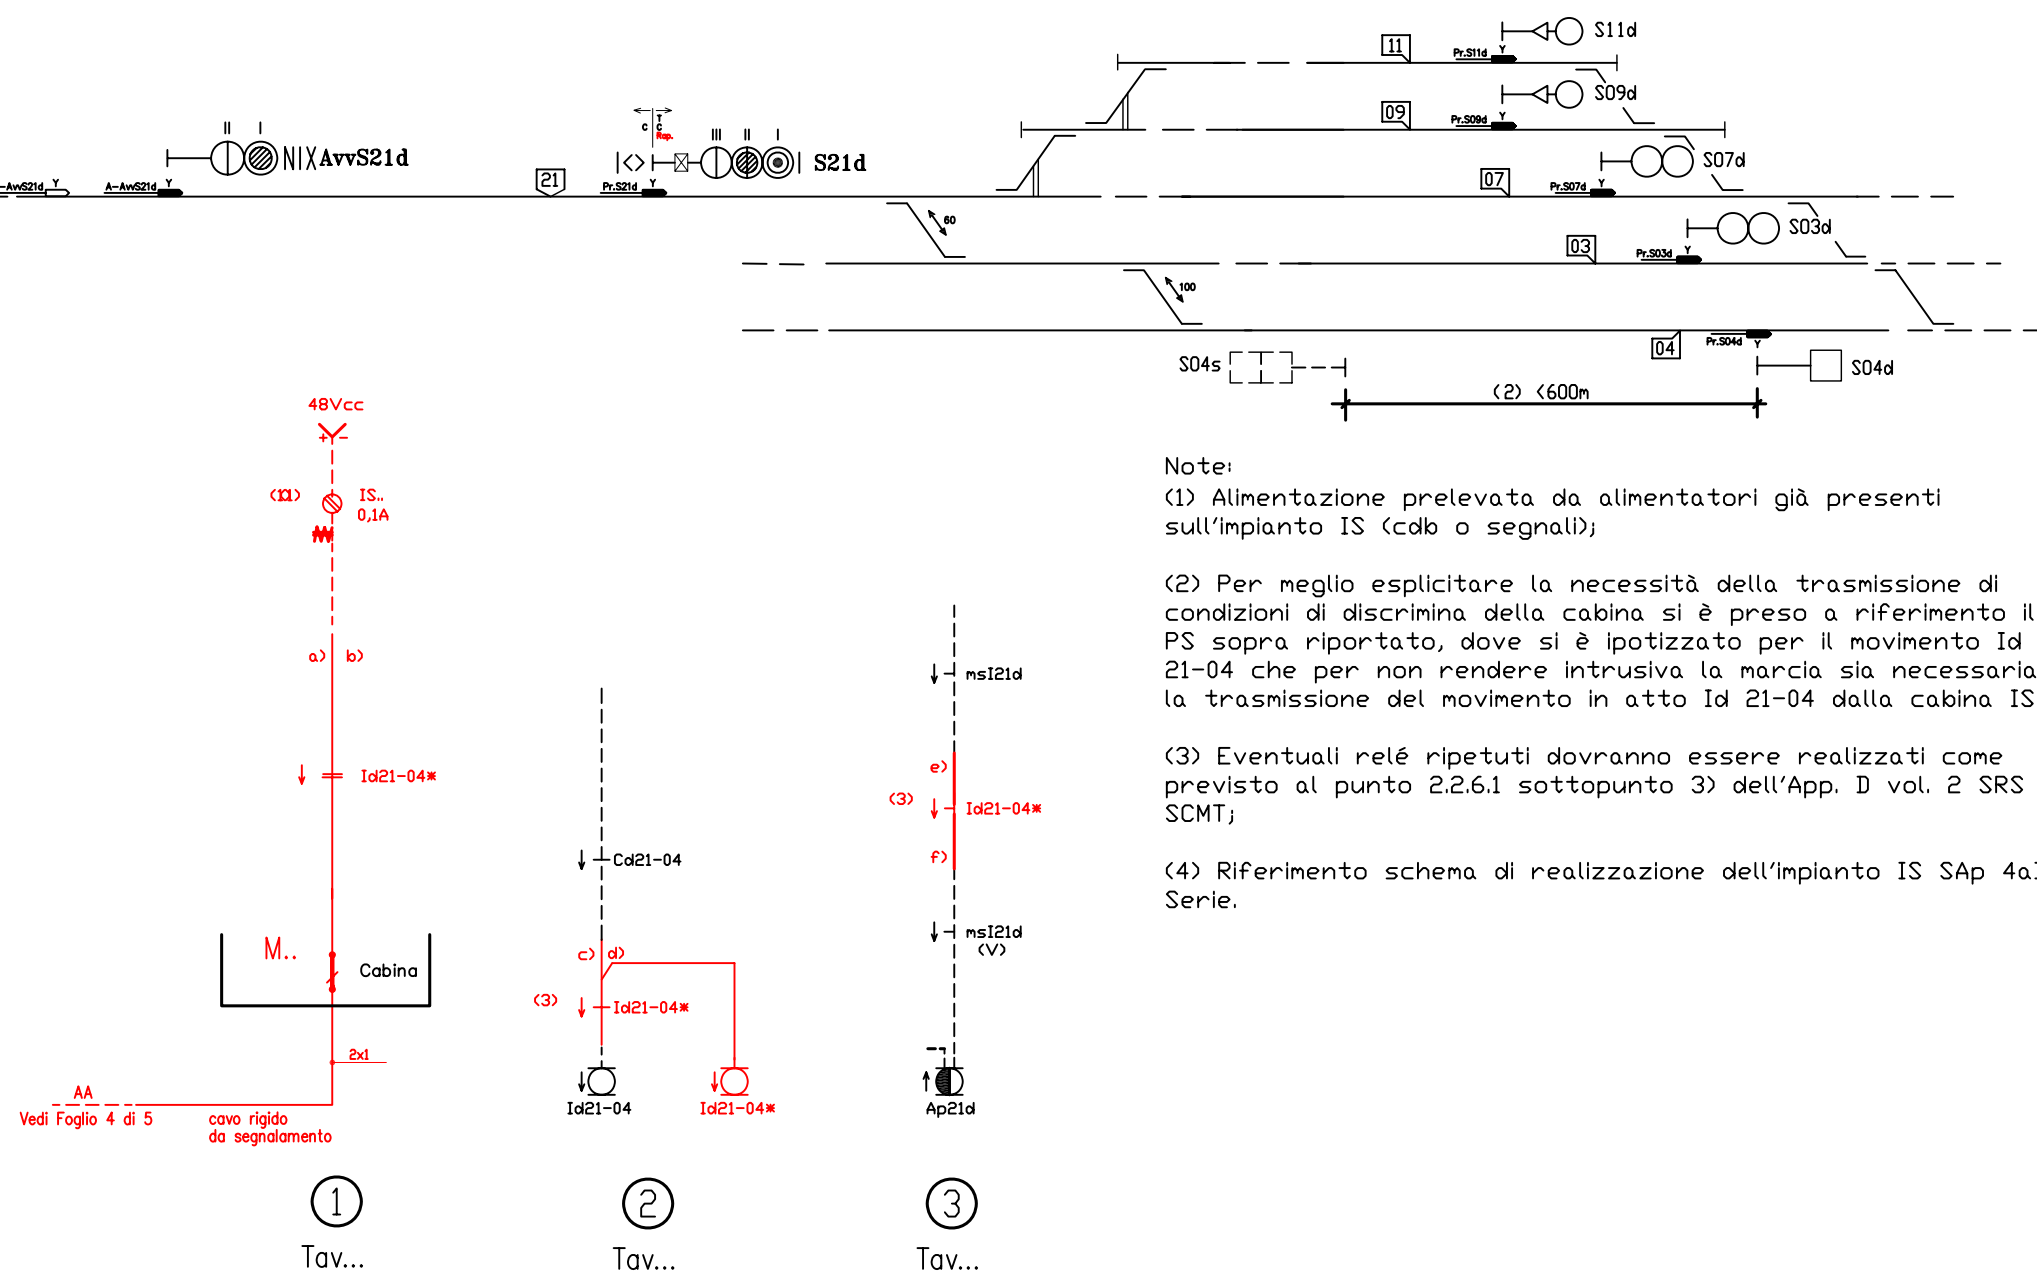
S11d
11
Pr.S11d Y
S09d
09
Pr.S09d Y
II I
NIX AvvS21d
C T C Rap.
III II I
S21d
-AvS21d Y
A-AvS21d Y
21
Pr.S21d Y
S07d
07
Pr.S07d Y
60
S03d
03
Pr.S03d Y
100
04
Pr.S04d Y
S04s
S04d
(2) <600m

48Vcc
+ -
(1) IS.. 0,1A
a) b)
Id21-04*
M..
Cabina
2x1
AA
Vedi Foglio 4 di 5
cavo rigido da segnalamento

Cd21-04
c) d)
(3) Id21-04*
Id21-04
Id21-04*

msI21d
e)
(3) Id21-04*
f)
msI21d (V)
Ap21d

Note:
(1) Alimentazione prelevata da alimentatori già presenti sull'impianto IS (cdb o segnali);

(2) Per meglio esplicitare la necessità della trasmissione di condizioni di discrimina della cabina si è preso a riferimento il PS sopra riportato, dove si è ipotizzato per il movimento Id 21-04 che per non rendere intrusiva la marcia sia necessaria la trasmissione del movimento in atto Id 21-04 dalla cabina IS

(3) Eventuali relé ripetuti dovranno essere realizzati come previsto al punto 2.2.6.1 sottopunto 3) dell'App. D vol. 2 SRS SCMT;

(4) Riferimento schema di realizzazione dell'impianto IS SAp 4a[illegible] Serie.

1
Tav...
2
Tav...
3
Tav...